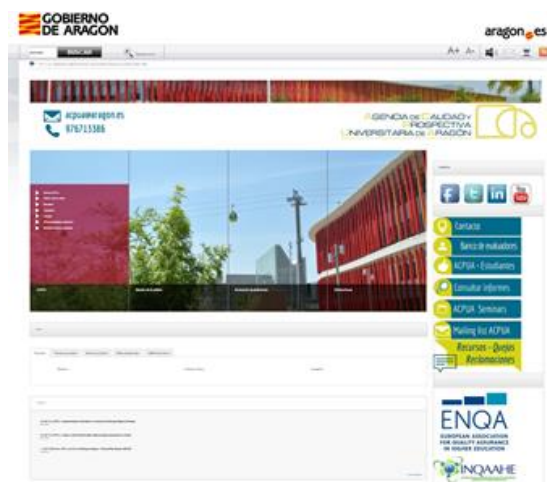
GOBIERNO DE ARAGON

aragon.es

BUSCAR

A+ A-

acpua@aragon.es
976713386

AGENCIA DE CALIDAD Y PROSPECTIVA UNIVERSITARIA DE ARAGÓN

Contacto

Banco de evaluadores

ACPUA - Estudiantes

Consultar informes

ACPUA Seminars

Mailing list ACPUA

Recursos - Quejas Reclamaciones

ENQA
EUROPEAN ASSOCIATION FOR QUALITY ASSURANCE IN HIGHER EDUCATION

INQAAHE